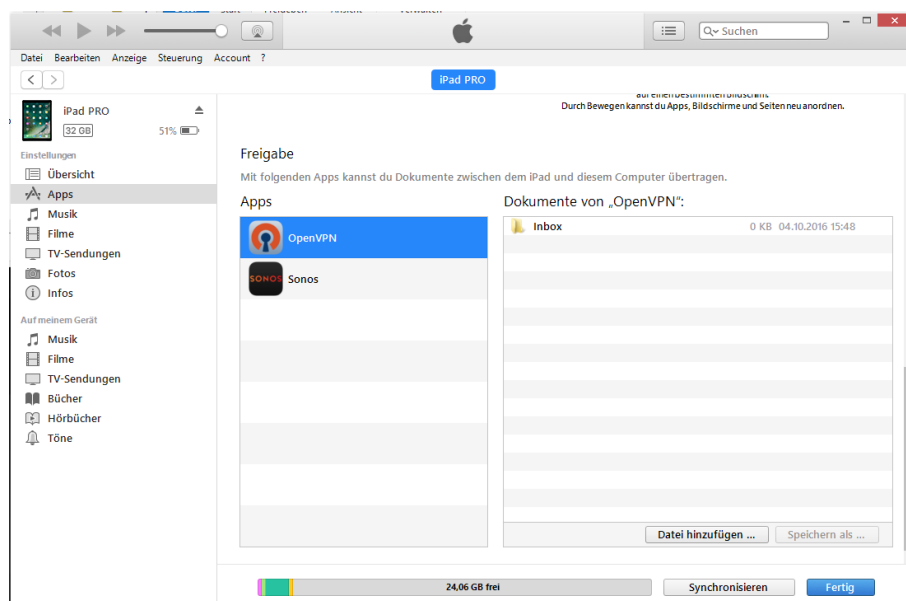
Suchen

Datei Bearbeiten Anzeige Steuerung Account ?

iPad PRO

iPad PRO
32 GB 51%

Einstellungen
Übersicht
Apps
Musik
Filme
TV-Sendungen
Fotos
Infos

Auf meinem Gerät
Musik
Filme
TV-Sendungen
Bücher
Hörbücher
Töne

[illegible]
Durch Bewegen kannst du Apps, Bildschirme und Seiten neu anordnen.

Freigabe
Mit folgenden Apps kannst du Dokumente zwischen dem iPad und diesem Computer übertragen.

Apps
OpenVPN
Sonos

Dokumente von „OpenVPN":
Inbox 0 KB 04.10.2016 15:48

Datei hinzufügen ... Speichern als ...

24,06 GB frei
Synchronisieren Fertig